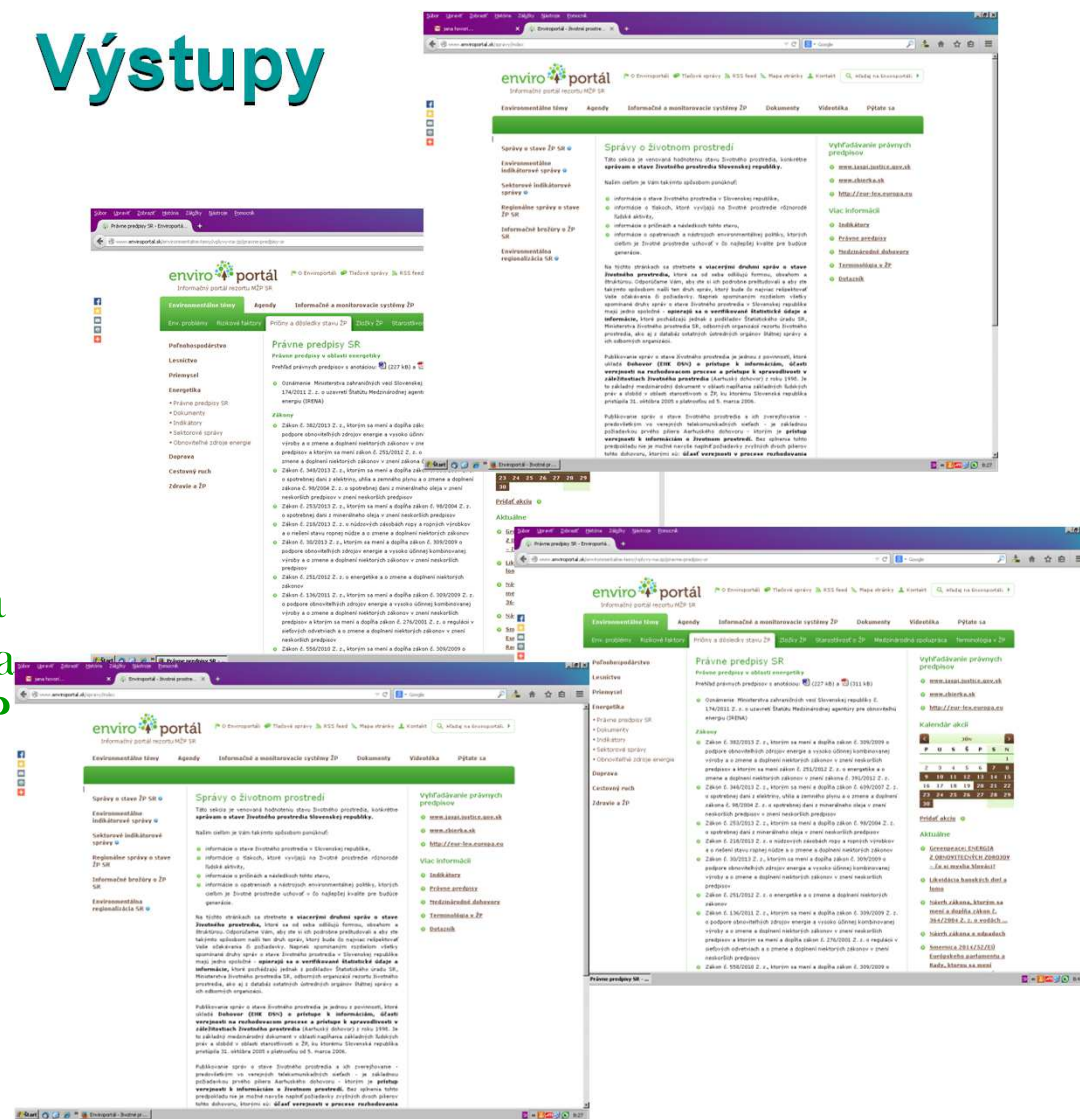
Výstupy

enviroportál
Informačný portál rezortu MŽP SR

Environmentálne témy | Agendy | Informačné a monitorovacie systémy ŽP | Dokumenty | Videotéka | Pýtate sa

Správy o stave ŽP SR
Environmentálne indikátorové správy
Sektorové indikátorové správy
Regionálne správy o stave ŽP SR
Informačné brožúry o ŽP SR
Environmentálna regionalizácia SR

Správy o životnom prostredí

Táto sekcia je venovaná hodnoteniu stavu životného prostredia, konkrétne správam o stave životného prostredia Slovenskej republiky.

Vyhľadávanie právnych predpisov
www.jaspi.justice.gov.sk
www.zbierka.sk
http://eur-lex.europa.eu

Viac informácií
Indikátory
Právne predpisy
Medzinárodné dohovory
Terminológia v ŽP
Dotazník

Poľnohospodárstvo
Lesníctvo
Priemysel
Energetika
Doprava
Cestovný ruch
Zdravie a ŽP

Právne predpisy SR
Právne predpisy v oblasti energetiky

Zákony

Kalendár akcií
Pridať akciu
Aktuálne